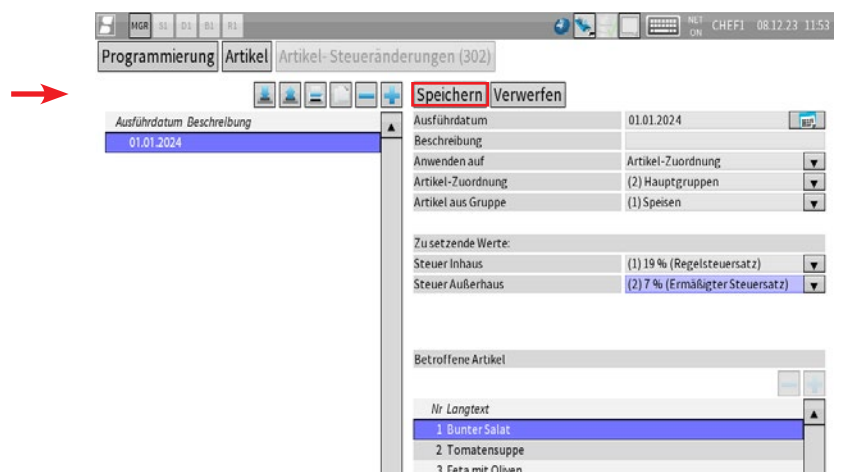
MGR S1 D1 B1 R1 NET ON CHEF1 08.12.23 11:53

Programmierung Artikel Artikel-Steueränderungen (302)

Speichern Verwerfen

Ausführdatum Beschreibung
01.01.2024

| | |
|---|---|
| Ausführdatum | 01.01.2024 |
| Beschreibung | |
| Anwenden auf | Artikel-Zuordnung |
| Artikel-Zuordnung | (2) Hauptgruppen |
| Artikel aus Gruppe | (1) Speisen |

Zu setzende Werte:

| | |
|---|---|
| Steuer Inhaus | (1) 19 % (Regelsteuersatz) |
| Steuer Außerhaus | (2) 7 % (Ermäßigter Steuersatz) |

Betroffene Artikel

Nr Langtext
1 Bunter Salat
2 Tomatensuppe
3 Feta mit Oliven